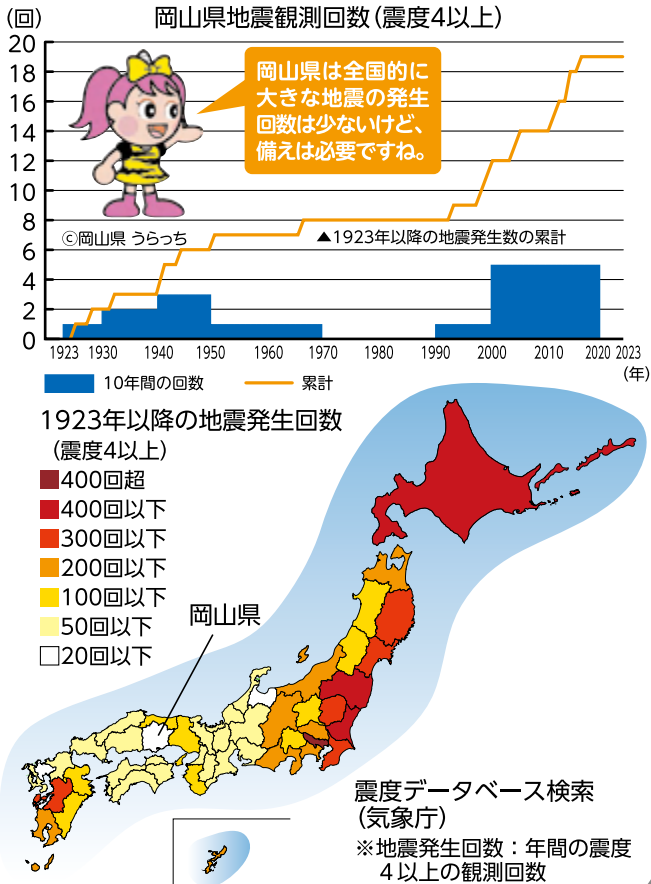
(回)

岡山県地震観測回数(震度4以上)

20
18
16
14
12
10
8
6
4
2
0

岡山県は全国的に大きな地震の発生回数は少ないけど、備えは必要ですね。

ⓒ岡山県 うらっち

▲1923年以降の地震発生数の累計

1923 1930 1940 1950 1960 1970 1980 1990 2000 2010 2020 2023 (年)

10年間の回数 累計

1923年以降の地震発生回数
(震度4以上)
400回超
400回以下
300回以下
200回以下
100回以下
50回以下
20回以下

岡山県

震度データベース検索
(気象庁)
※地震発生回数:年間の震度4以上の観測回数